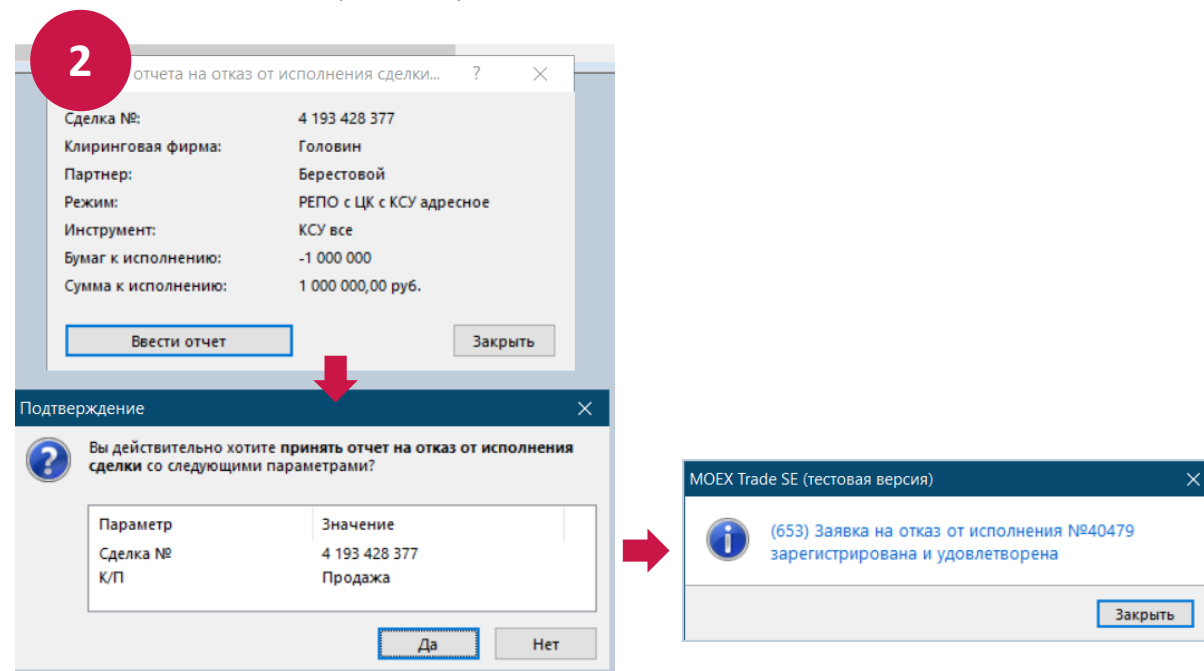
2

отчета на отказ от исполнения сделки... ? ×

Сделка №: 4 193 428 377
Клиринговая фирма: Головин
Партнер: Берестовой
Режим: РЕПО с ЦК с КСУ адресное
Инструмент: КСУ все
Бумаг к исполнению: -1 000 000
Сумма к исполнению: 1 000 000,00 руб.

Ввести отчет
Закрыть

Подтверждение ×

Вы действительно хотите **принять отчет на отказ от исполнения сделки** со следующими параметрами?

| Параметр | Значение |
|---|---|
| Сделка № | 4 193 428 377 |
| К/П | Продажа |

Да
Нет

MOEX Trade SE (тестовая версия) ×

(653) Заявка на отказ от исполнения №40479 зарегистрирована и удовлетворена

Закрыть